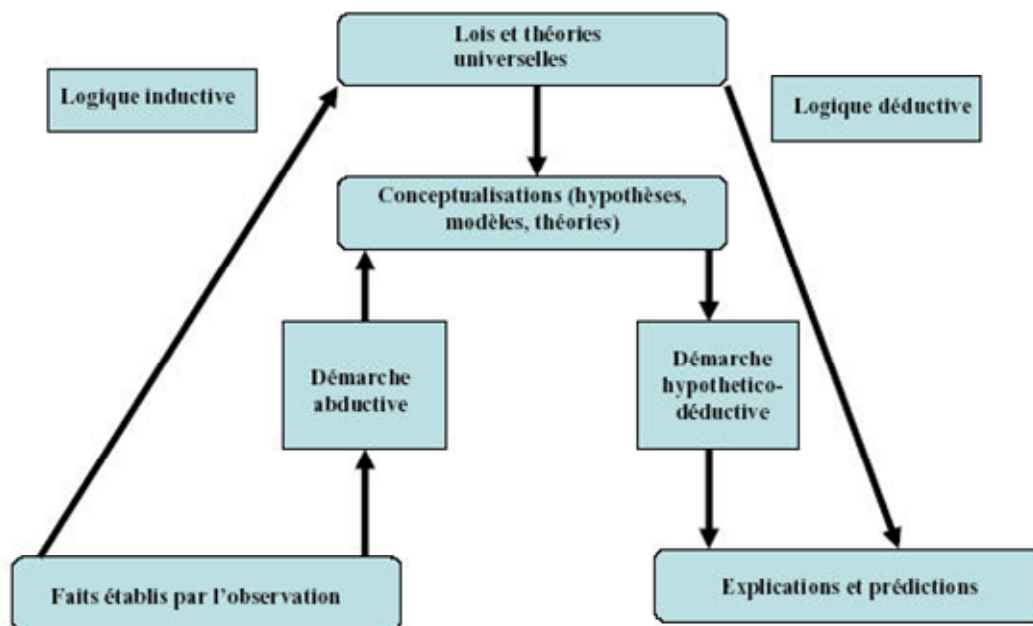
Lois et théories universelles

Logique inductive

Logique déductive

Conceptualisations (hypothèses, modèles, théories)

Démarche abductive

Démarche hypothetico-déductive

Faits établis par l'observation

Explications et prédictions